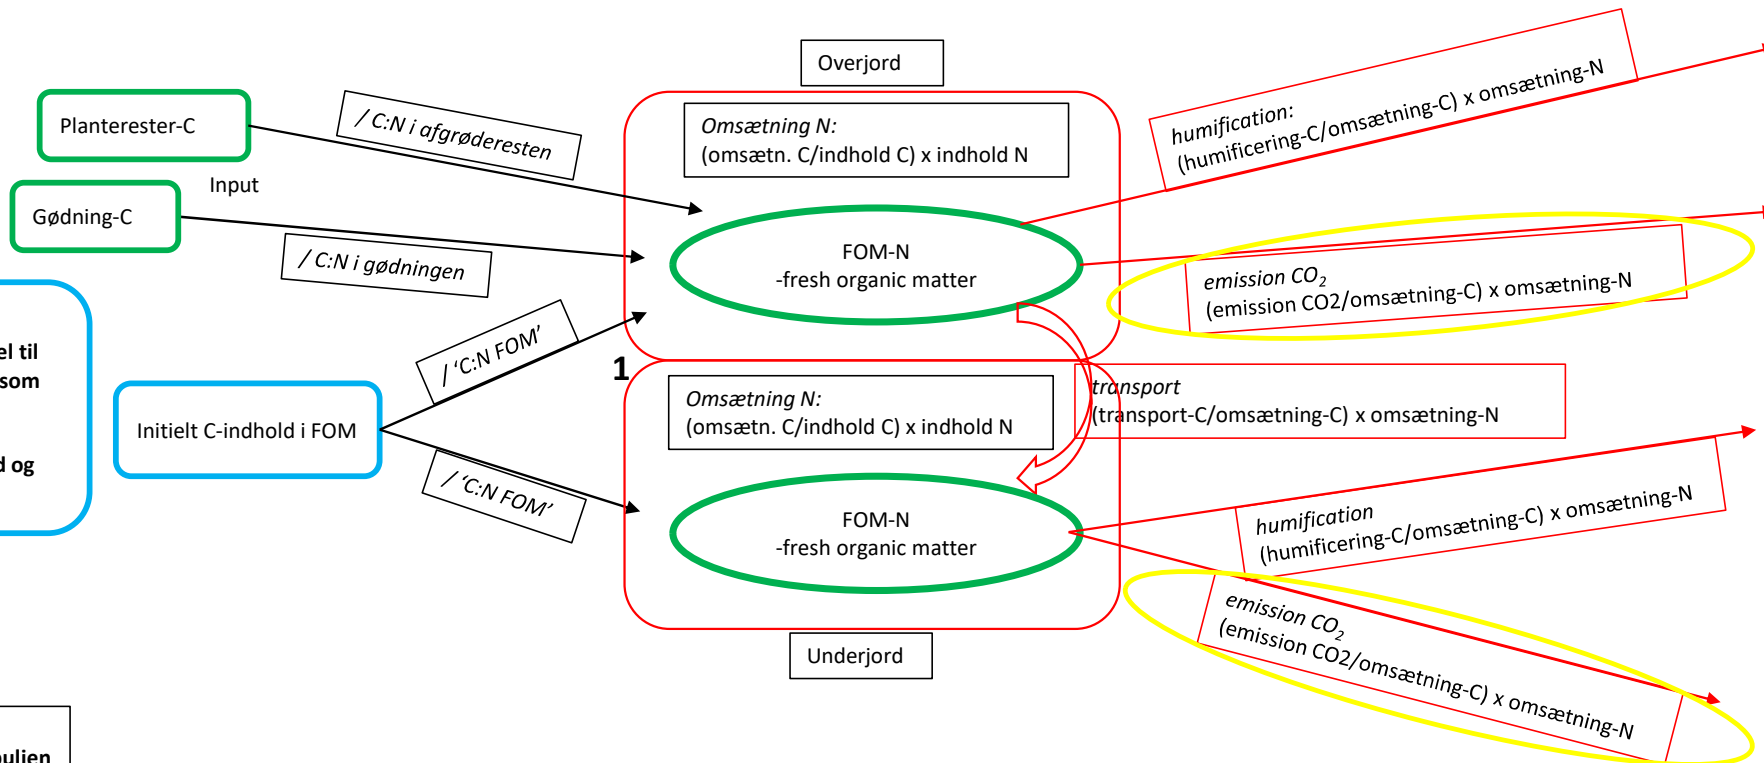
Overjord

Planterester-C

/ C:N i afgrøderesten

Input

Gødning-C

/ C:N i gødningen

Omsætning N:
(omsætn. C/indhold C) x indhold N

FOM-N
-fresh organic matter

humification:
(humificering-C/omsætning-C) x omsætning-N

emission $CO_2$
(emission CO2/omsætning-C) x omsætning-N

el til
som

d og

Initielt C-indhold i FOM

/ 'C:N FOM'

/ 'C:N FOM'

1

Omsætning N:
(omsætn. C/indhold C) x indhold N

transport
(transport-C/omsætning-C) x omsætning-N

FOM-N
-fresh organic matter

humification
(humificering-C/omsætning-C) x omsætning-N

emission $CO_2$
(emission CO2/omsætning-C) x omsætning-N

Underjord

ulien